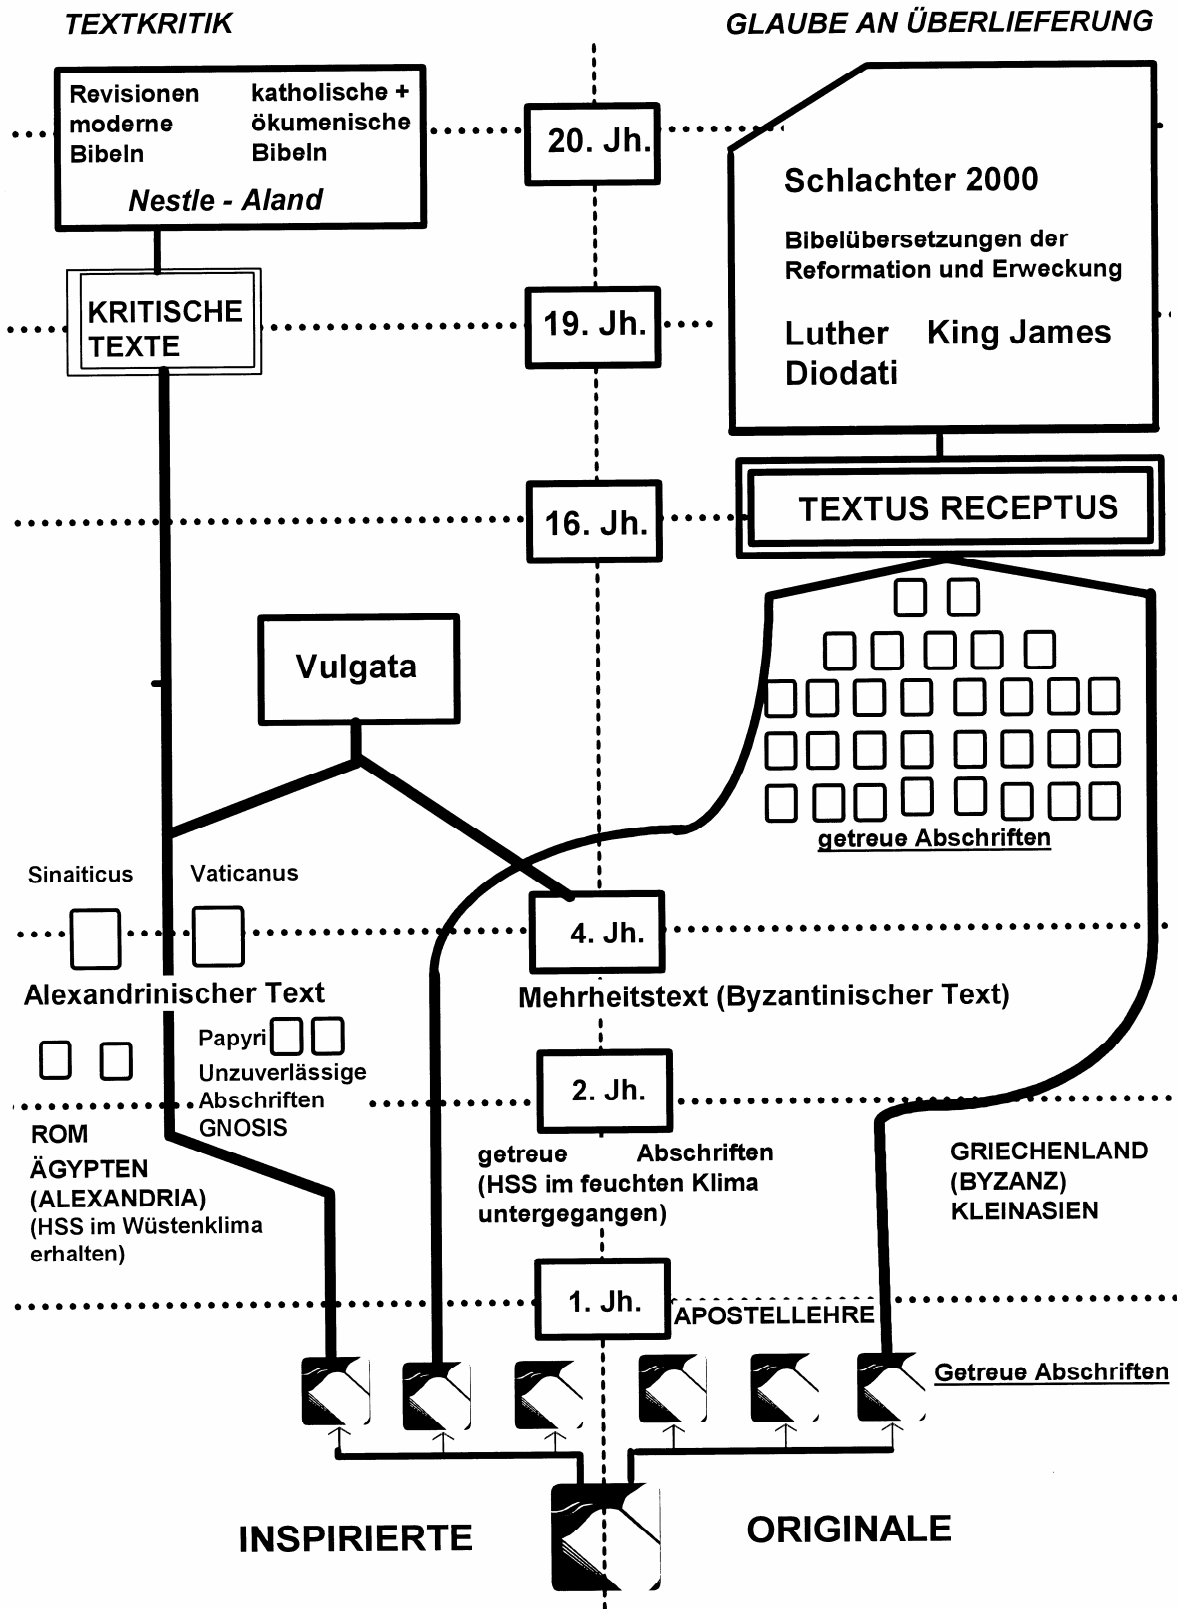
TEXTKRITIK

GLAUBE AN ÜBERLIEFERUNG

Revisionen moderne Bibeln

katholische + ökumenische Bibeln

Nestle - Aland

20. Jh.

Schlachter 2000

Bibelübersetzungen der Reformation und Erweckung

Luther King James Diodati

KRITISCHE TEXTE

19. Jh.

16. Jh.

TEXTUS RECEPTUS

Vulgata

getreue Abschriften

Sinaiticus

Vaticanus

4. Jh.

Alexandrinischer Text

Mehrheitstext (Byzantinischer Text)

Papyri

Unzuverlässige Abschriften GNOSIS

2. Jh.

ROM ÄGYPTEN (ALEXANDRIA) (HSS im Wüstenklima erhalten)

getreue Abschriften (HSS im feuchten Klima untergegangen)

GRIECHENLAND (BYZANZ) KLEINASIEN

1. Jh.

APOSTELLEHRE

Getreue Abschriften

INSPIRIERTE

ORIGINALE